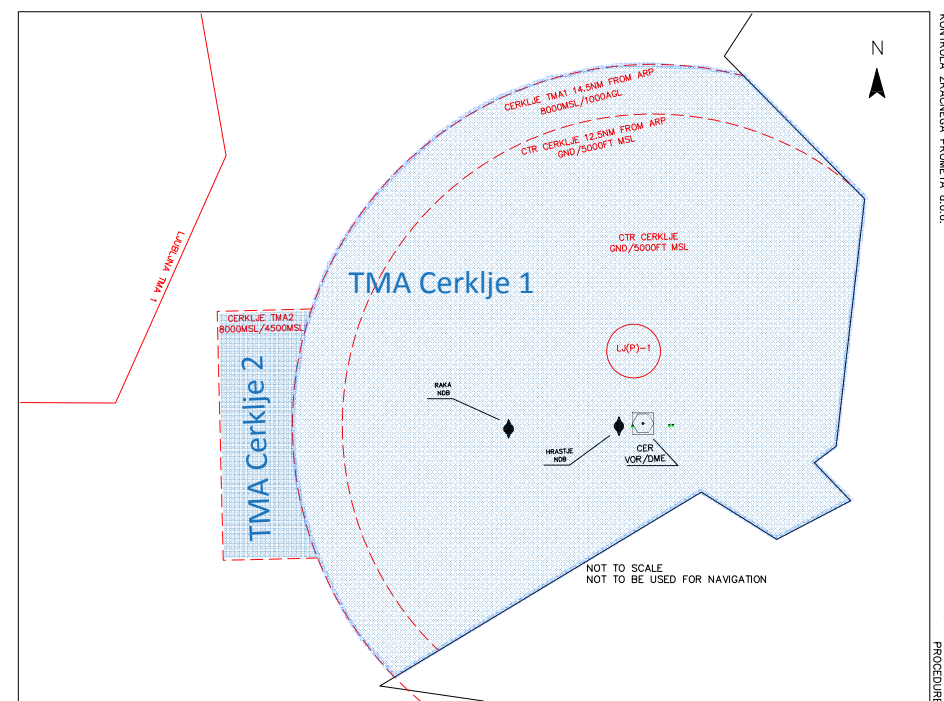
KONTROLA ZRAČNEGA PROMETA d.o.o.

N

CERKLJE TMA1 14.5NM FROM ARP
8000MSL/1000AGL

CTR CERKLJE 12.5NM FROM ARP
GND/5000FT MSL

CTR CERKLJE
GND/5000FT MSL

LJUBLJANA TMA 1

TMA Cerklje 1

CERKLJE TMA2
8000MSL/4500MSL

TMA Cerklje 2

LJ(P)-1

RAKA
NDB

HRASTJE
NDB

CER
VOR/DME

NOT TO SCALE
NOT TO BE USED FOR NAVIGATION

PROCEDURE